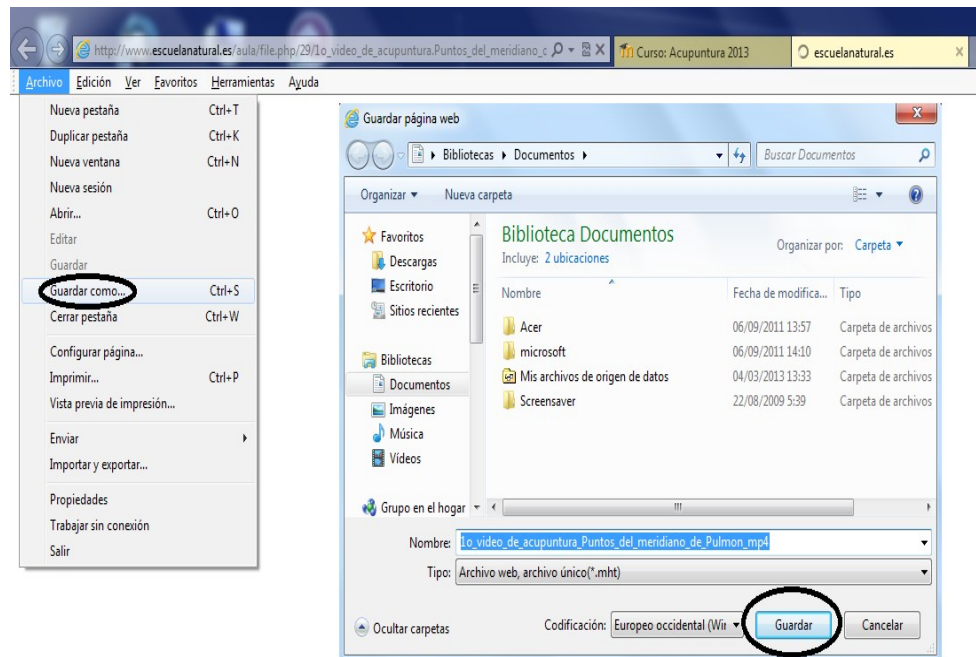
http://www.escuelanatural.es/aula/file.php/29/1o_video_de_acupuntura.Puntos_del_meridiano_c
Curso: Acupuntura 2013
escuelanatural.es

Archivo Edición Ver Favoritos Herramientas Ayuda

Nueva pestaña Ctrl+T
Duplicar pestaña Ctrl+K
Nueva ventana Ctrl+N
Nueva sesión
Abrir... Ctrl+O
Editar
Guardar
Guardar como... Ctrl+S
Cerrar pestaña Ctrl+W
Configurar página...
Imprimir... Ctrl+P
Vista previa de impresión...
Enviar
Importar y exportar...
Propiedades
Trabajar sin conexión
Salir

Guardar página web
Bibliotecas ▸ Documentos ▸
Buscar Documentos
Organizar ▾ Nueva carpeta
Favoritos
Descargas
Escritorio
Sitios recientes
Bibliotecas
Documentos
Imágenes
Música
Vídeos
Grupo en el hogar

Biblioteca Documentos
Incluye: 2 ubicaciones
Organizar por: Carpeta ▾

| Nombre | Fecha de modifica... | Tipo |
|---|---|---|
| Acer | 06/09/2011 13:57 | Carpeta de archivos |
| microsoft | 06/09/2011 14:10 | Carpeta de archivos |
| Mis archivos de origen de datos | 04/03/2013 13:33 | Carpeta de archivos |
| Screensaver | 22/08/2009 5:39 | Carpeta de archivos |

Nombre: 1o_video_de_acupuntura_Puntos_del_meridiano_de_Pulmon_mp4
Tipo: Archivo web, archivo único(*.mht)
Ocultar carpetas
Codificación: Europeo occidental (Wi
Guardar
Cancelar